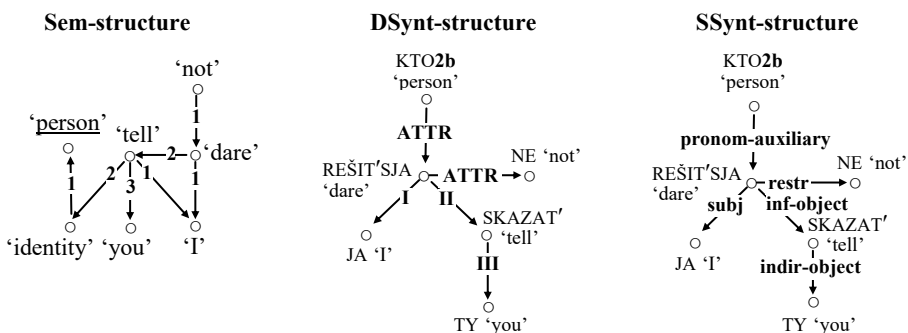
**Sem-structure**

'not'
1
'person'
'tell'
2
'dare'
1
2
3
1
1
'identity'
'you'
'I'

**DSynt-structure**

KTO2b
'person'
ATTR
REŠIT′SJA
'dare'
ATTR
NE 'not'
I
II
SKAZAT′
'tell'
JA 'I'
III
TY 'you'

**SSynt-structure**

KTO2b
'person'
pronom-auxiliary
REŠIT′SJA
'dare'
restr
NE 'not'
subj
inf-object
SKAZAT′
'tell'
JA 'I'
indir-object
TY 'you'